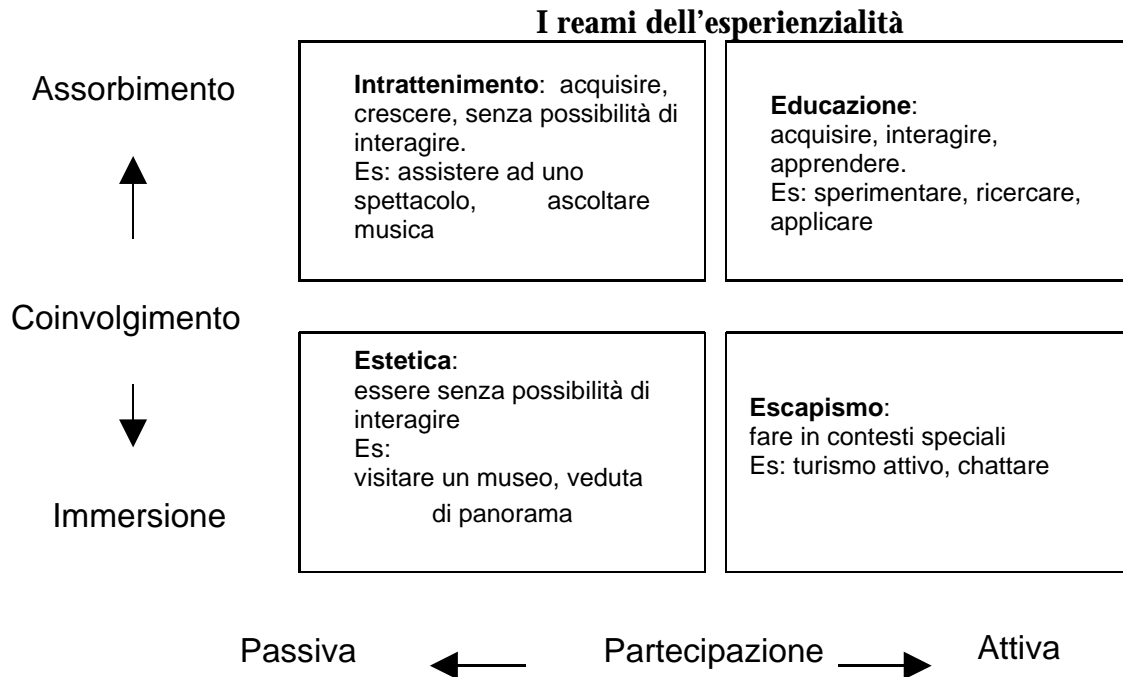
I reami dell'esperienzialità

Assorbimento

Intrattenimento: acquisire, crescere, senza possibilità di interagire.
Es: assistere ad uno spettacolo, ascoltare musica

Educazione:
acquisire, interagire, apprendere.
Es: sperimentare, ricercare, applicare

Coinvolgimento

Estetica:
essere senza possibilità di interagire
Es:
visitare un museo, veduta di panorama

Escapismo:
fare in contesti speciali
Es: turismo attivo, chattare

Immersione

Passiva Partecipazione Attiva